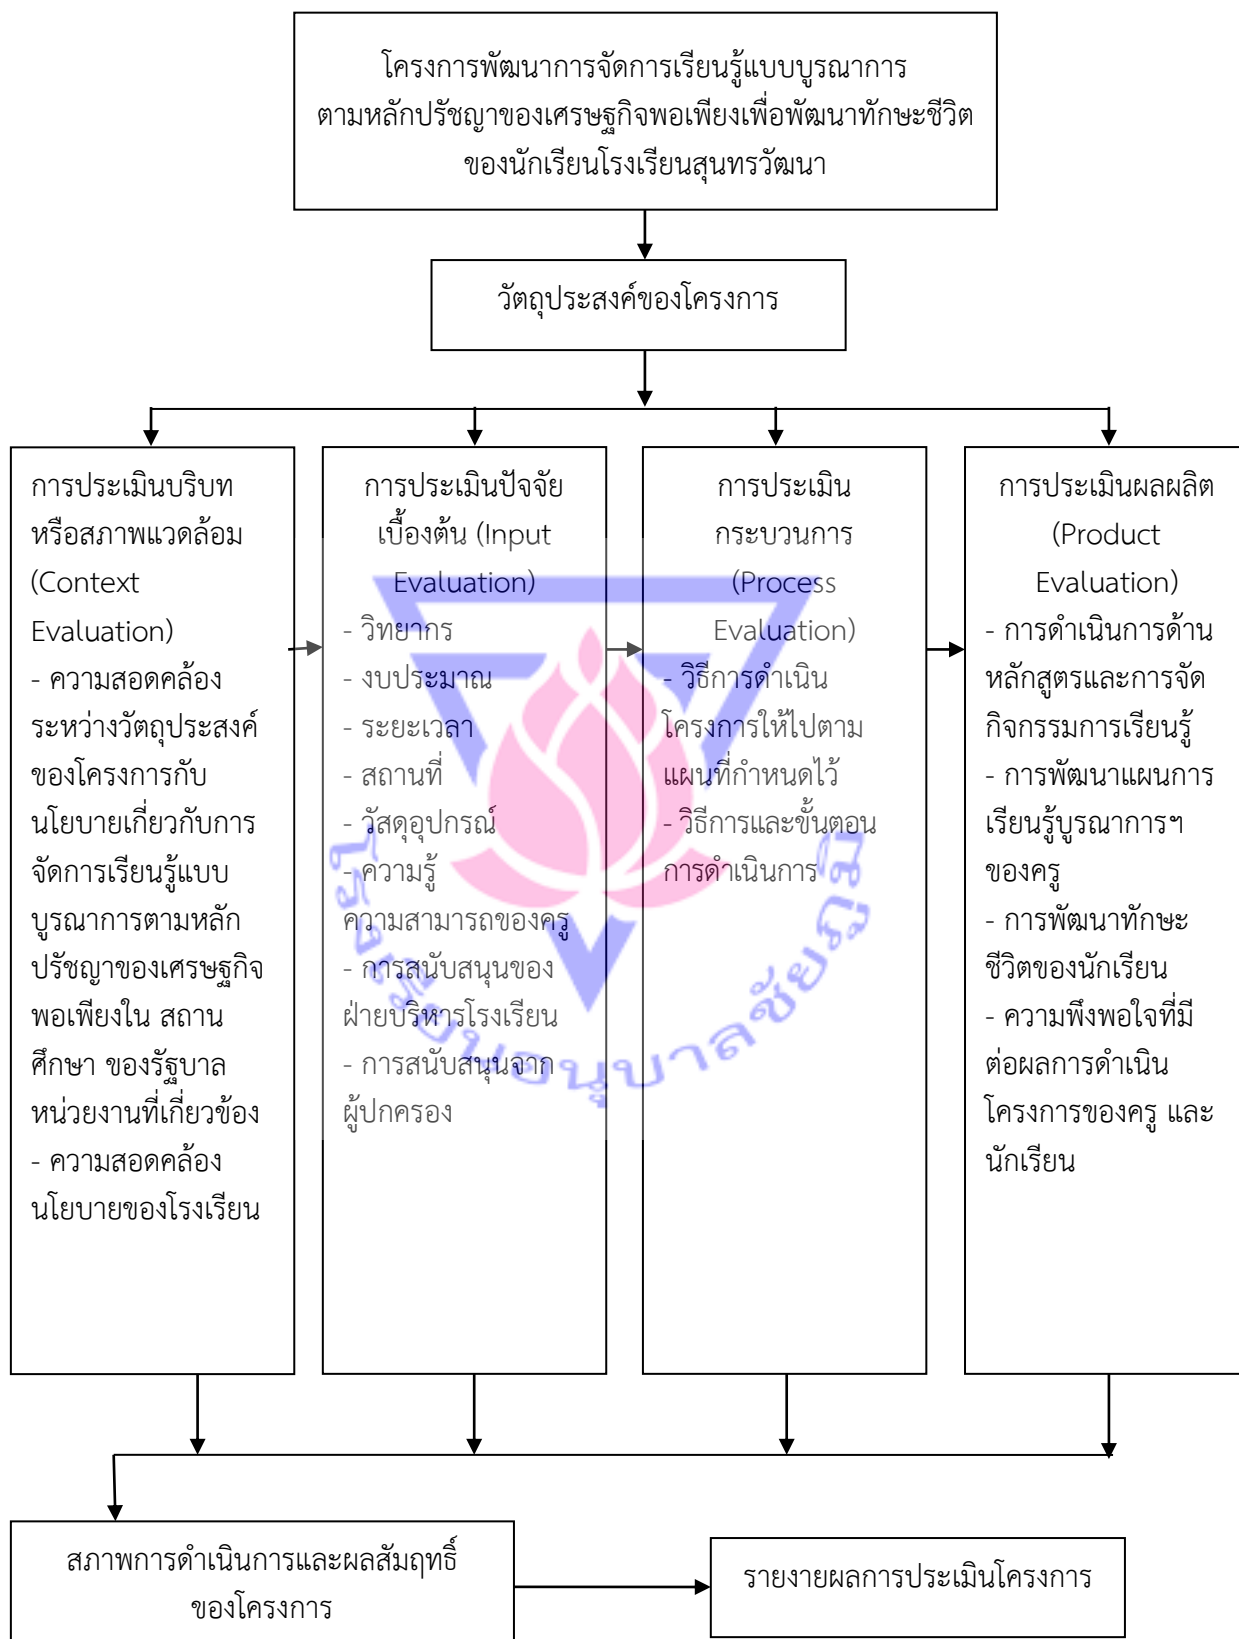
โครงการพัฒนาการจัดการเรียนรู้แบบบูรณาการ ตามหลักปรัชญาของเศรษฐกิจพอเพียงเพื่อพัฒนาทักษะชีวิต ของนักเรียนโรงเรียนสุนทรวัฒนา

วัตถุประสงค์ของโครงการ

การประเมินบริบทหรือสภาพแวดล้อม (Context Evaluation)
- ความสอดคล้องระหว่างวัตถุประสงค์ของโครงการกับนโยบายเกี่ยวกับการจัดการเรียนรู้แบบบูรณาการตามหลักปรัชญาของเศรษฐกิจพอเพียงใน สถานศึกษา ของรัฐบาล หน่วยงานที่เกี่ยวข้อง
- ความสอดคล้องนโยบายของโรงเรียน

การประเมินปัจจัยเบื้องต้น (Input Evaluation)
- วิทยากร
- งบประมาณ
- ระยะเวลา
- สถานที่
- วัสดุอุปกรณ์
- ความรู้ความสามารถของครู
- การสนับสนุนของฝ่ายบริหารโรงเรียน
- การสนับสนุนจากผู้ปกครอง

การประเมินกระบวนการ (Process Evaluation)
- วิธีการดำเนินโครงการให้ไปตามแผนที่กำหนดไว้
- วิธีการและขั้นตอนการดำเนินการ

การประเมินผลผลิต (Product Evaluation)
- การดำเนินการด้านหลักสูตรและการจัดกิจกรรมการเรียนรู้
- การพัฒนาแผนการเรียนรู้บูรณาการฯ ของครู
- การพัฒนาทักษะชีวิตของนักเรียน
- ความพึงพอใจที่มีต่อผลการดำเนินโครงการของครู และนักเรียน

สภาพการดำเนินการและผลสัมฤทธิ์ของโครงการ

รายงานผลการประเมินโครงการ

โรงเรียนอนุบาลชัยภูมิ